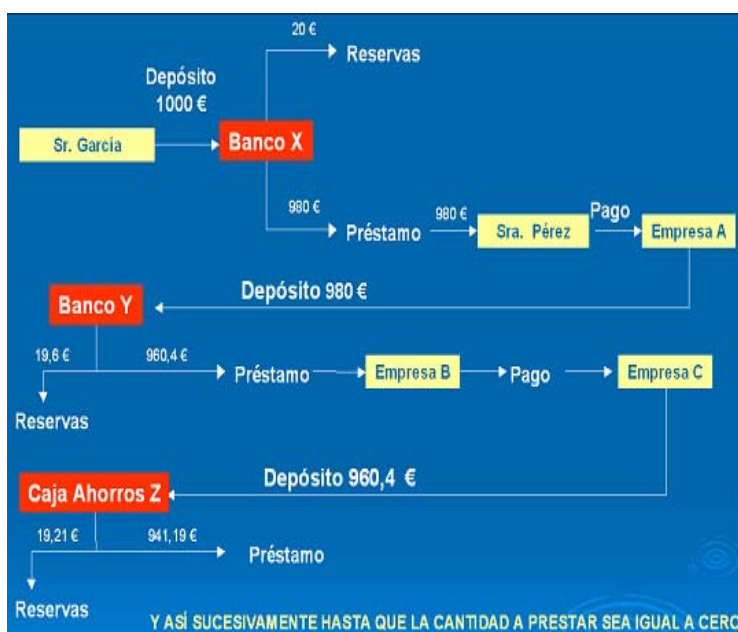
20 €

Reservas

Depósito 1000 €

Sr. Garcia

Banco X

980 €

Préstamo

980 €

Sra. Pérez

Pago

Empresa A

Depósito 980 €

Banco Y

19,6 €

960,4 €

Préstamo

Empresa B

Pago

Empresa C

Reservas

Depósito 960,4 €

Caja Ahorros Z

19,21 €

941,19 €

Préstamo

Reservas

Y ASÍ SUCESIVAMENTE HASTA QUE LA CANTIDAD A PRESTAR SEA IGUAL A CERO